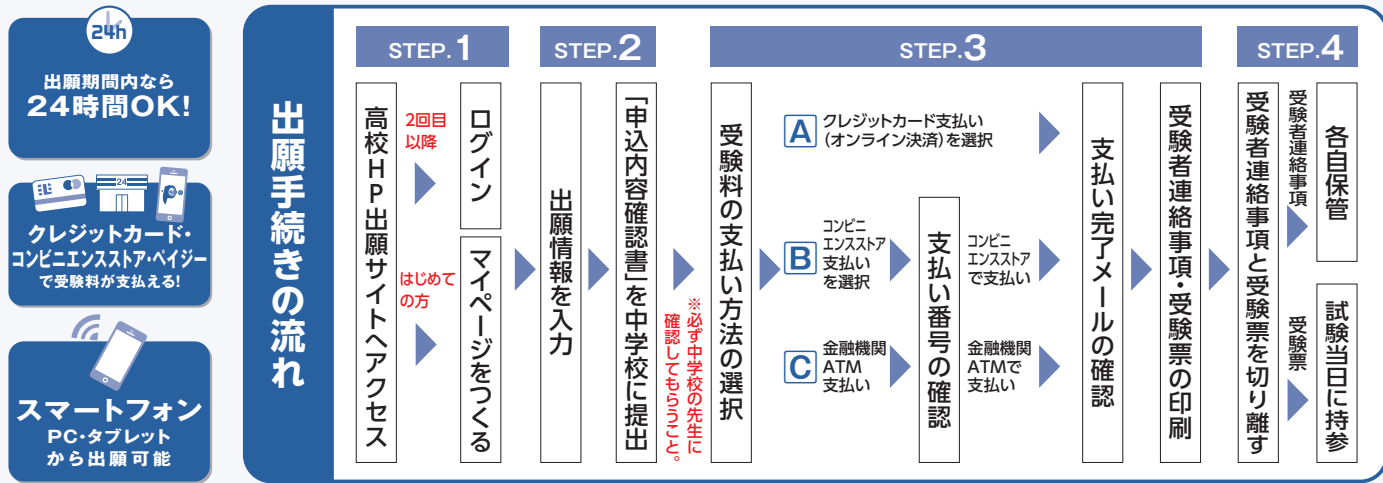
24h
出願期間内なら
24時間OK!

クレジットカード・
コンビニエンスストア・ペイジー
で受験料が支払える!

スマートフォン
PC・タブレット
から出願可能

出願手続きの流れ

STEP.1

高校HP出願サイトへアクセス

2回目以降

ログイン

はじめての方

マイページをつくる

STEP.2

出願情報を入力

「申込内容確認書」を中学校に提出

※必ず中学校の先生に確認してもらうこと。

STEP.3

受験料の支払い方法の選択

A クレジットカード支払い(オンライン決済)を選択

B コンビニエンスストア支払いを選択

C 金融機関ATM支払い

支払い番号の確認

コンビニエンスストアで支払い

金融機関ATMで支払い

支払い完了メールの確認

受験者連絡事項・受験票の印刷

STEP.4

受験者連絡事項と受験票を切り離す

受験者連絡事項

各自保管

受験票

試験当日に持参